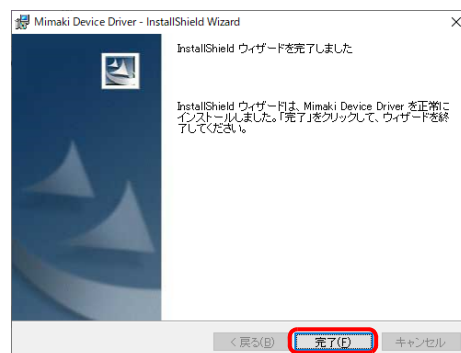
Mimaki Device Driver - InstallShield Wizard

InstallShield ウィザードを完了しました

InstallShield ウィザードは、Mimaki Device Driver を正常にインストールしました。「完了」をクリックして、ウィザードを終了してください。

< 戻る(B)

完了(F)

キャンセル